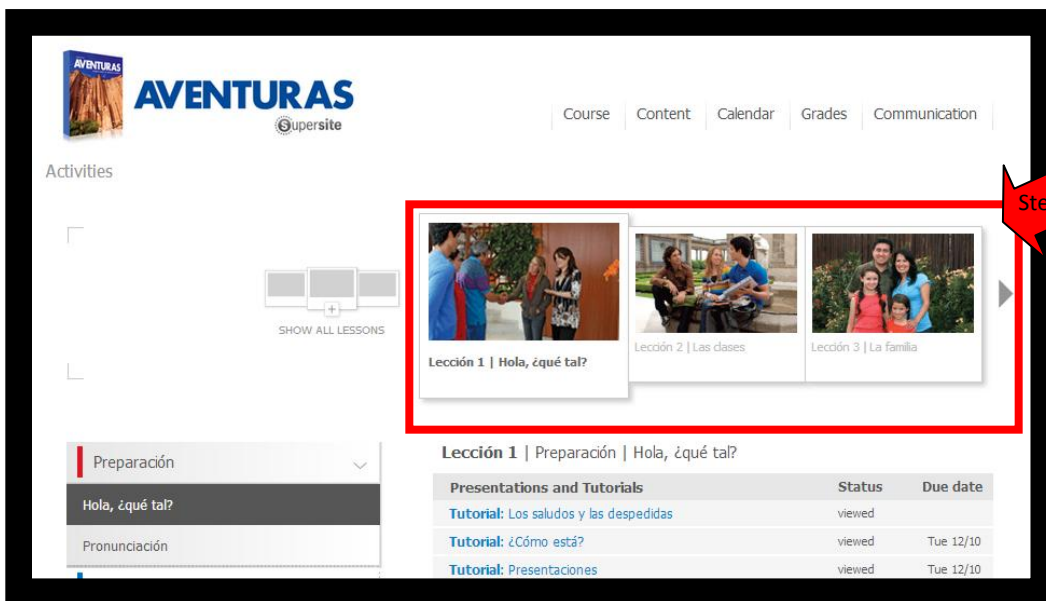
AVENTURAS

AVENTURAS
Supersite

Course | Content | Calendar | Grades | Communication

Activities

Ste

SHOW ALL LESSONS

Lección 1 | Hola, ¿qué tal?

Lección 2 | Las clases

Lección 3 | La familia

Preparación

Hola, ¿qué tal?

Pronunciación

Lección 1 | Preparación | Hola, ¿qué tal?

| Presentations and Tutorials | Status | Due date |
|---|---|---|
| Tutorial: Los saludos y las despedidas | viewed | |
| Tutorial: ¿Cómo está? | viewed | Tue 12/10 |
| Tutorial: Presentaciones | viewed | Tue 12/10 |